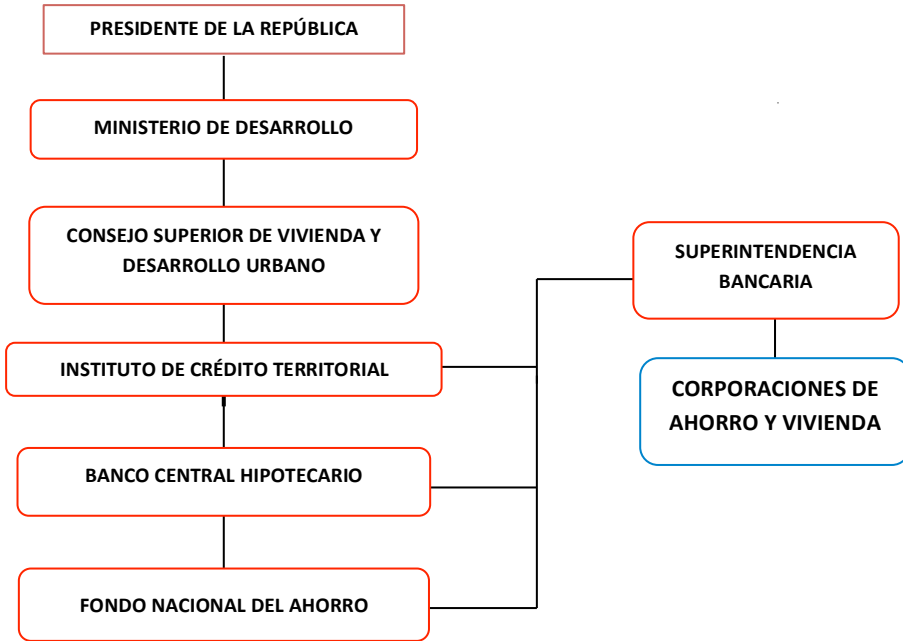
PRESIDENTE DE LA REPÚBLICA

MINISTERIO DE DESARROLLO

CONSEJO SUPERIOR DE VIVIENDA Y DESARROLLO URBANO

INSTITUTO DE CRÉDITO TERRITORIAL

BANCO CENTRAL HIPOTECARIO

FONDO NACIONAL DEL AHORRO

SUPERINTENDENCIA BANCARIA

CORPORACIONES DE AHORRO Y VIVIENDA